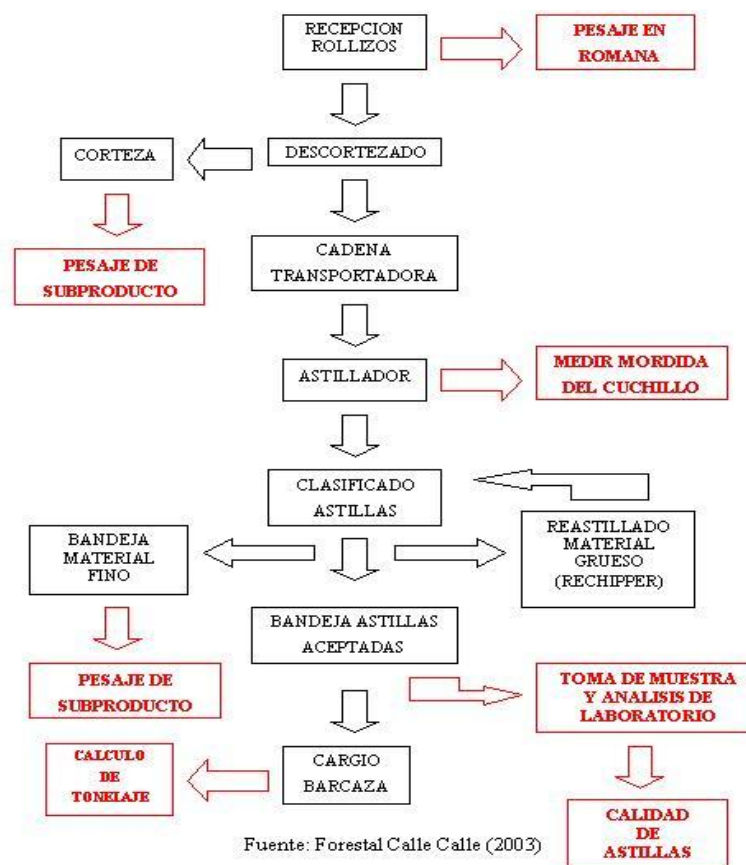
RECEPCION ROLLIZOS

PESAJE EN ROMANA

DESCORTEZADO

CORTEZA

PESAJE DE SUBPRODUCTO

CADENA TRANSPORTADORA

ASTILLADOR

MEDIR MORDIDA DEL CUCHILLO

CLASIFICADO ASTILLAS

BANDEJA MATERIAL FINO

REASTILLADO MATERIAL GRUESO (RECHIPPER)

BANDEJA ASTILLAS ACEPTADAS

PESAJE DE SUBPRODUCTO

TOMA DE MUESTRA Y ANALISIS DE LABORATORIO

CALCULO DE TONEIAJE

CARGIO BARCAZA

CALIDAD DE ASTILLAS

Fuente: Forestal Calle Calle (2003)